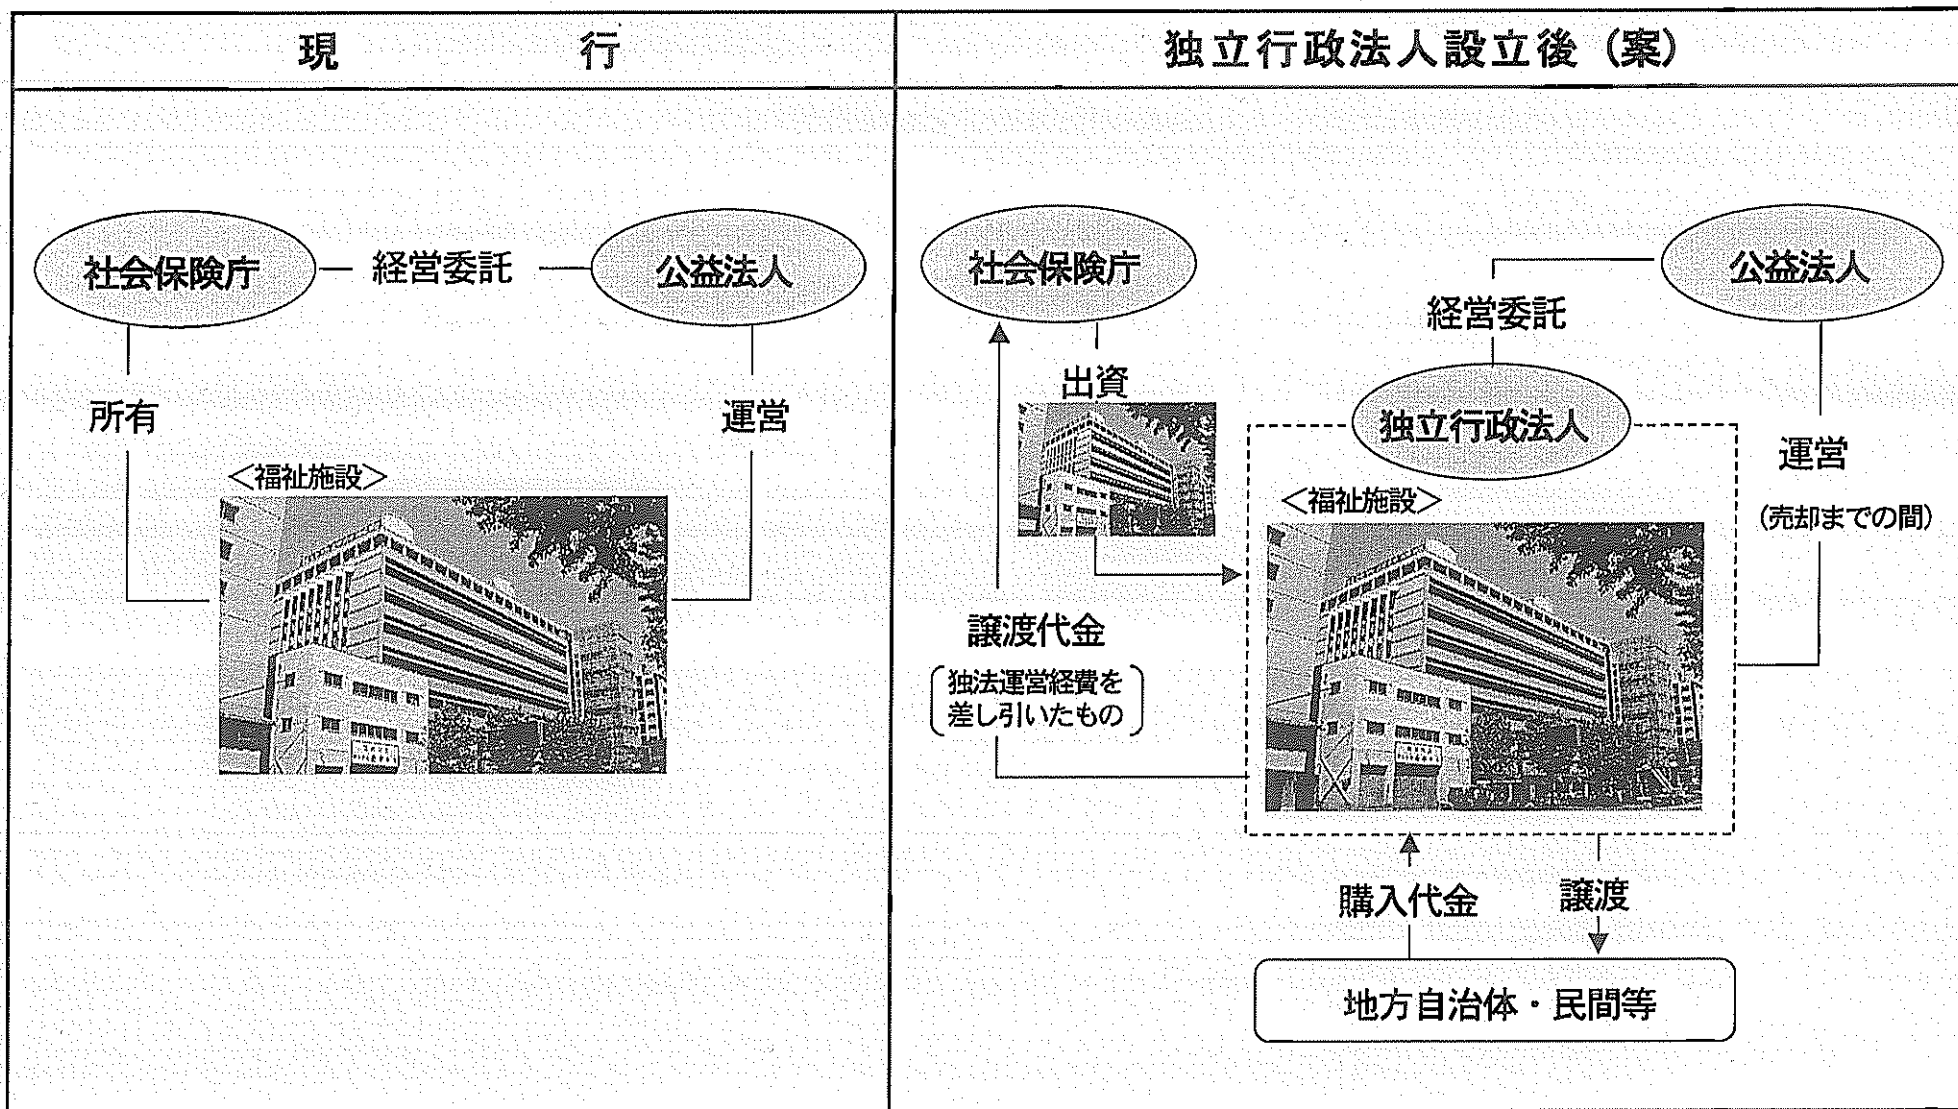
現　　行

社会保険庁
経営委託
公益法人
所有
運営
＜福祉施設＞

独立行政法人設立後（案）

社会保険庁
公益法人
経営委託
出資
独立行政法人
運営
（売却までの間）
＜福祉施設＞
譲渡代金
（独法運営経費を差し引いたもの）
購入代金
譲渡
地方自治体・民間等